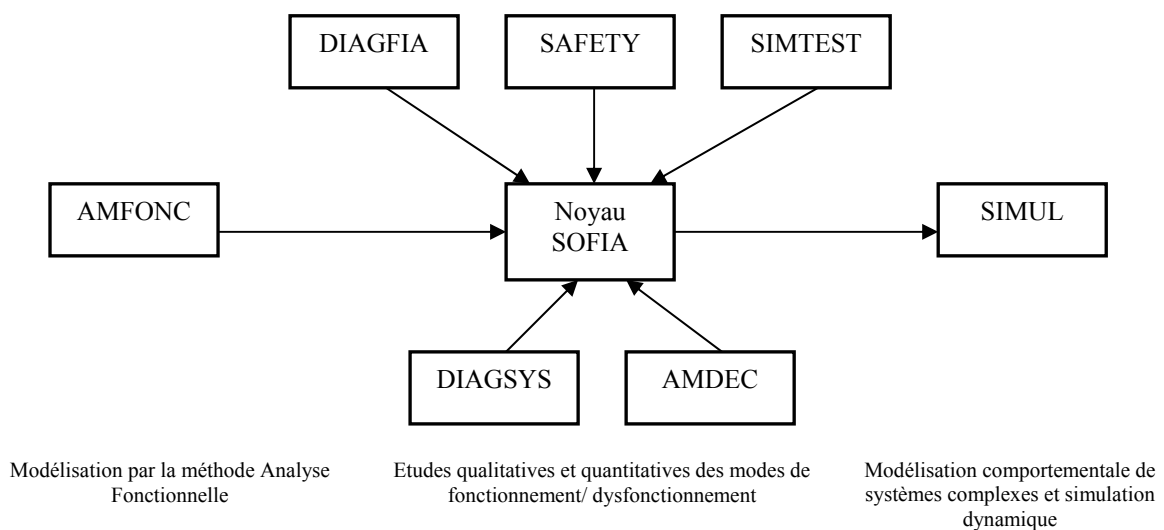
DIAGFIA

SAFETY

SIMTEST

AMFONC

Noyau SOFIA

SIMUL

DIAGSYS

AMDEC

Modélisation par la méthode Analyse Fonctionnelle

Etudes qualitatives et quantitatives des modes de fonctionnement/ dysfonctionnement

Modélisation comportementale de systèmes complexes et simulation dynamique